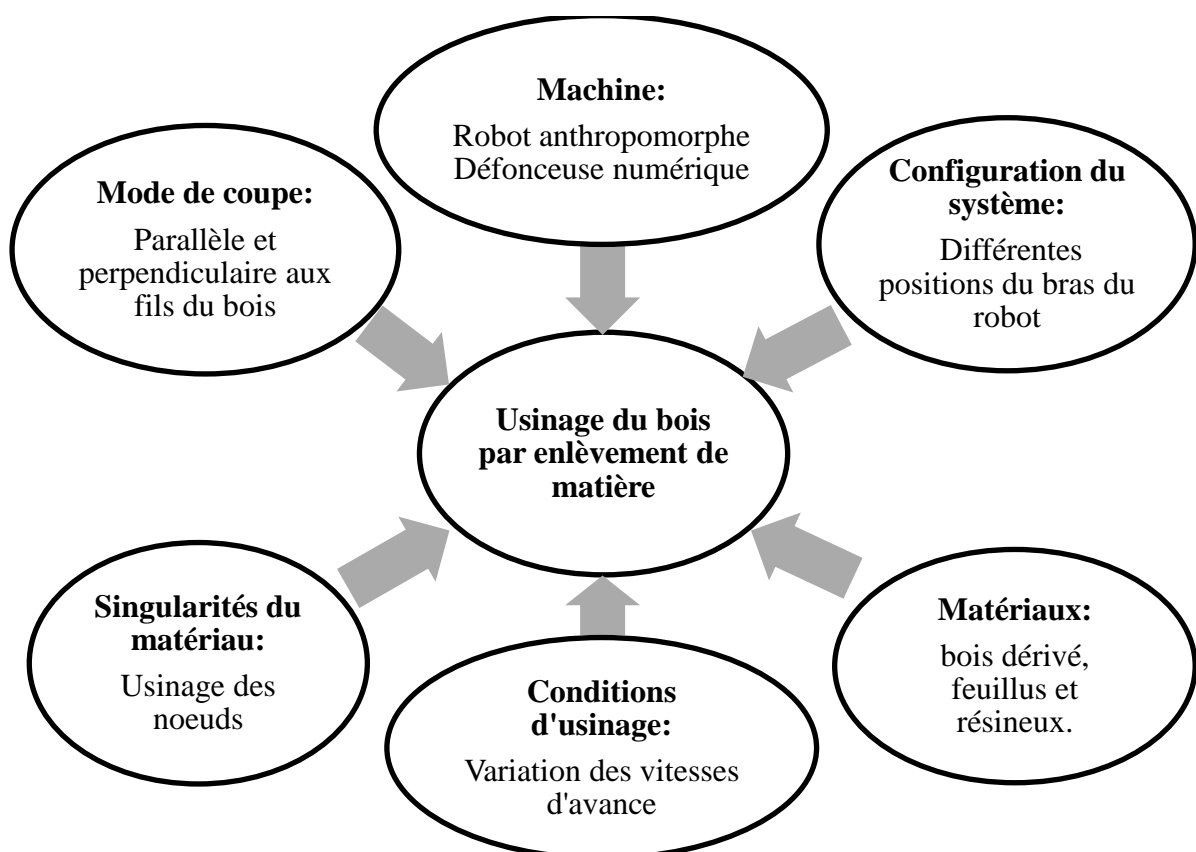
**Machine:**
Robot anthropomorphe
Défonceuse numérique

**Mode de coupe:**
Parallèle et perpendiculaire aux fils du bois

**Configuration du système:**
Différentes positions du bras du robot

**Usinage du bois par enlèvement de matière**

**Singularités du matériau:**
Usinage des noeuds

**Conditions d'usinage:**
Variation des vitesses d'avance

**Matériaux:**
bois dérivé, feuillus et résineux.